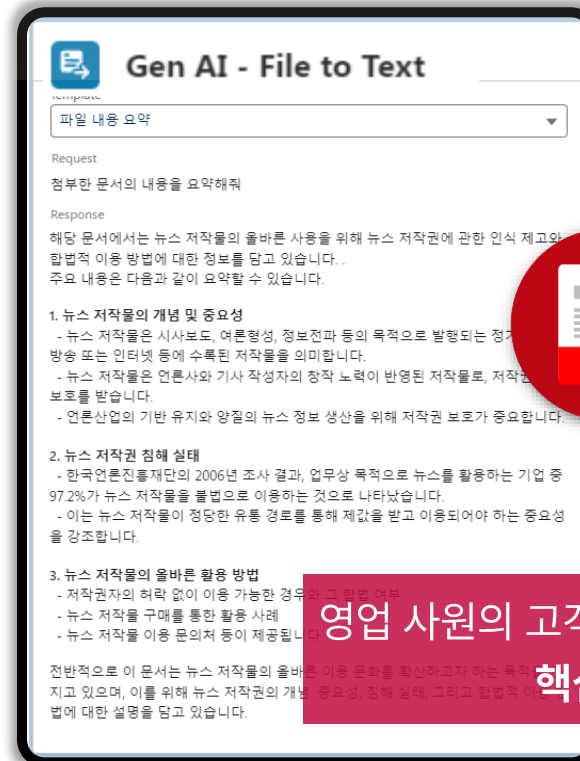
Gen AI - File to Text

Template

파일 내용 요약

Request

첨부한 문서의 내용을 요약해줘

Response

해당 문서에서는 뉴스 저작물의 올바른 사용을 위해 뉴스 저작권에 관한 인식 제고와 합법적 이용 방법에 대한 정보를 담고 있습니다. .
주요 내용은 다음과 같이 요약할 수 있습니다.

1. 뉴스 저작물의 개념 및 중요성
- 뉴스 저작물은 시사보도, 여론형성, 정보전파 등의 목적으로 발행되는 정기 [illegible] 방송 또는 인터넷 등에 수록된 저작물을 의미합니다.
- 뉴스 저작물은 언론사와 기사 작성자의 창작 노력이 반영된 저작물로, 저작권 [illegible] 보호를 받습니다.
- 언론산업의 기반 유지와 양질의 뉴스 정보 생산을 위해 저작권 보호가 중요합니다.

2. 뉴스 저작권 침해 실태
- 한국언론진흥재단의 2006년 조사 결과, 업무상 목적으로 뉴스를 활용하는 기업 중 97.2%가 뉴스 저작물을 불법으로 이용하는 것으로 나타났습니다.
- 이는 뉴스 저작물이 정당한 유통 경로를 통해 제값을 받고 이용되어야 하는 중요성을 강조합니다.

3. 뉴스 저작물의 올바른 활용 방법
- 저작권자의 허락 없이 이용 가능한 경우와 그 판별 여부
- 뉴스 저작물 구매를 통한 활용 사례
- 뉴스 저작물 이용 문의처 등이 제공됩니다.

전반적으로 이 문서는 뉴스 저작물의 올바른 이용 문화를 확산하고자 하는 목적 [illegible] 지고 있으며, 이를 위해 뉴스 저작권의 개념, 중요성, 침해 실태, 그리고 합법적 이 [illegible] 법에 대한 설명을 담고 있습니다.

영업 사원의 고객 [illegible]
핵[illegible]